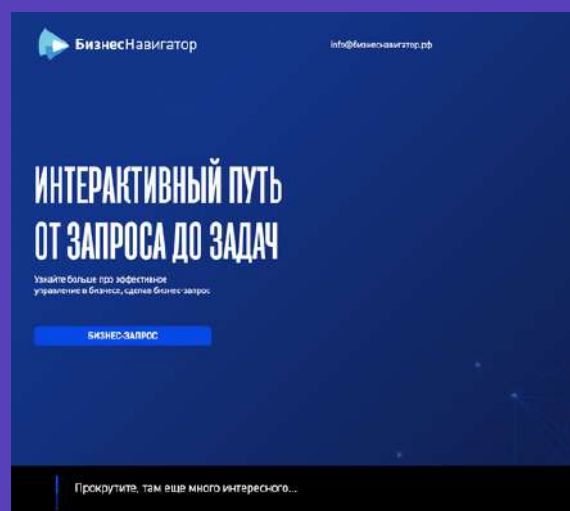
БизнесНавигатор

info@бизнеснавигатор.рф

ИНТЕРАКТИВНЫЙ ПУТЬ ОТ ЗАПРОСА ДО ЗАДАЧ

Узнайте больше про эффективное управление в бизнесе, сделав бизнес-запрос

БИЗНЕС-ЗАПРОС

Прокрутите, там еще много интересного...